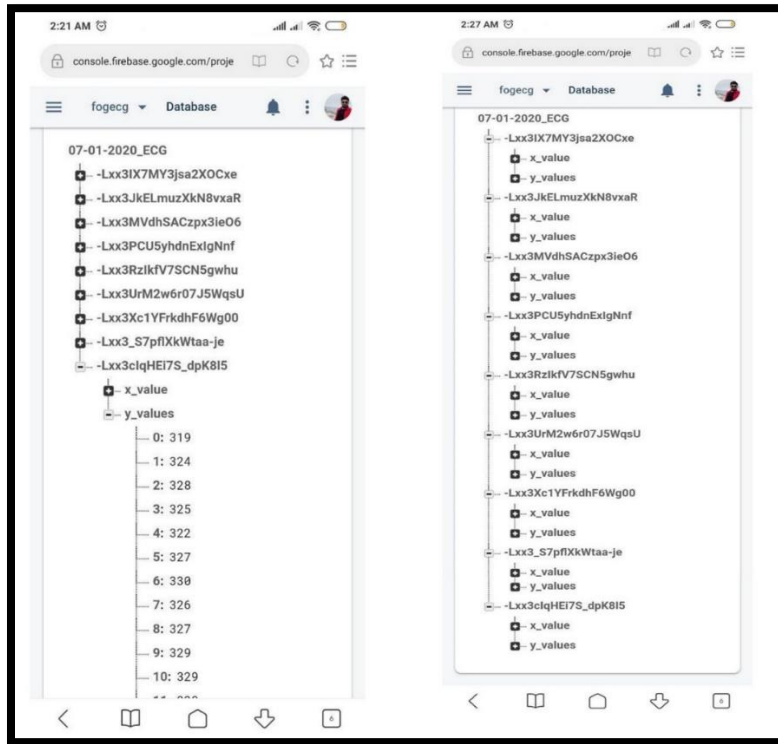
2:21 AM

console.firebase.google.com/proje

fogecg Database

07-01-2020_ECG
-Lxx3IX7MY3jsa2XOCxe
-Lxx3JkELmuzXkN8vxaR
-Lxx3MVdhSACzpx3ieO6
-Lxx3PCU5yhdnExIgNnf
-Lxx3RzIkfV7SCN5gwhu
-Lxx3UrM2w6r07J5WqsU
-Lxx3Xc1YFrkdhF6Wg00
-Lxx3_S7pflXkWtaa-je
-Lxx3clqHEi7S_dpK8I5
x_value
y_values
0: 319
1: 324
2: 328
3: 325
4: 322
5: 327
6: 330
7: 326
8: 327
9: 329
10: 329
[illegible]

6

2:27 AM

console.firebase.google.com/proje

fogecg Database

07-01-2020_ECG
-Lxx3IX7MY3jsa2XOCxe
x_value
y_values
-Lxx3JkELmuzXkN8vxaR
x_value
y_values
-Lxx3MVdhSACzpx3ieO6
x_value
y_values
-Lxx3PCU5yhdnExIgNnf
x_value
y_values
-Lxx3RzIkfV7SCN5gwhu
x_value
y_values
-Lxx3UrM2w6r07J5WqsU
x_value
y_values
-Lxx3Xc1YFrkdhF6Wg00
x_value
y_values
-Lxx3_S7pflXkWtaa-je
x_value
y_values
-Lxx3clqHEi7S_dpK8I5
x_value
y_values

6